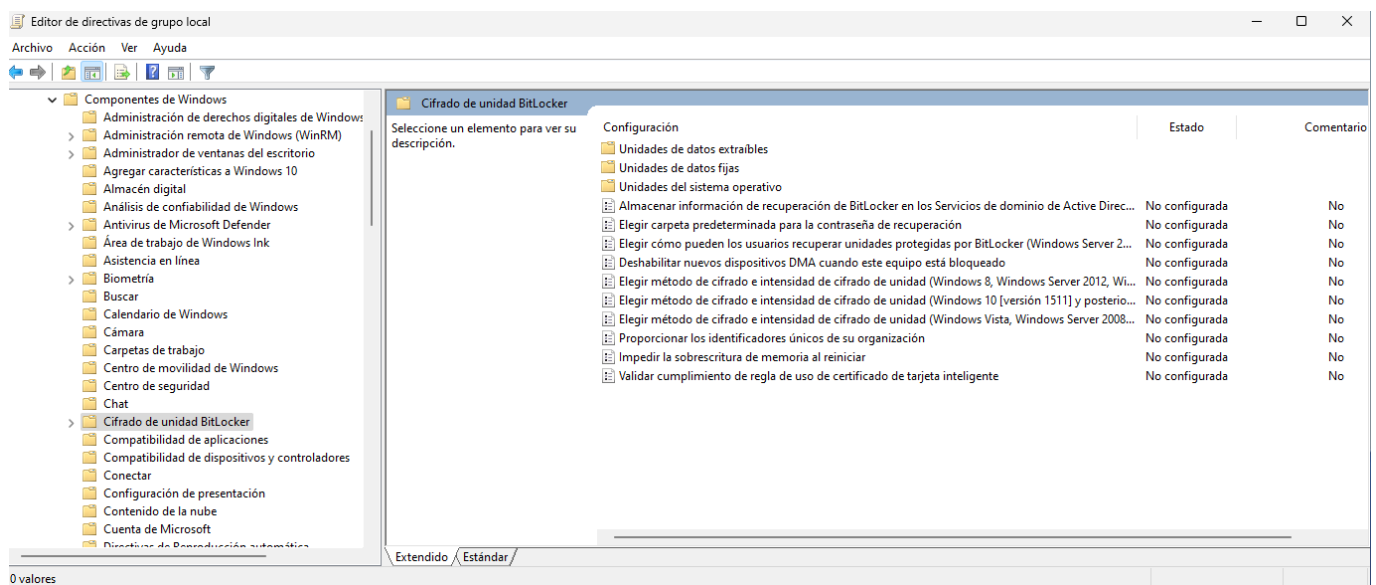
Editor de directivas de grupo local

Archivo Acción Ver Ayuda

Componentes de Windows
Administración de derechos digitales de Windows
Administración remota de Windows (WinRM)
Administrador de ventanas del escritorio
Agregar características a Windows 10
Almacén digital
Análisis de confiabilidad de Windows
Antivirus de Microsoft Defender
Área de trabajo de Windows Ink
Asistencia en línea
Biometría
Buscar
Calendario de Windows
Cámara
Carpetas de trabajo
Centro de movilidad de Windows
Centro de seguridad
Chat
Cifrado de unidad BitLocker
Compatibilidad de aplicaciones
Compatibilidad de dispositivos y controladores
Conectar
Configuración de presentación
Contenido de la nube
Cuenta de Microsoft
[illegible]

Cifrado de unidad BitLocker

Seleccione un elemento para ver su descripción.

| Configuración | Estado | Comentario |
|---|---|---|
| Unidades de datos extraíbles | | |
| Unidades de datos fijas | | |
| Unidades del sistema operativo | | |
| Almacenar información de recuperación de BitLocker en los Servicios de dominio de Active Direc... | No configurada | No |
| Elegir carpeta predeterminada para la contraseña de recuperación | No configurada | No |
| Elegir cómo pueden los usuarios recuperar unidades protegidas por BitLocker (Windows Server 2... | No configurada | No |
| Deshabilitar nuevos dispositivos DMA cuando este equipo está bloqueado | No configurada | No |
| Elegir método de cifrado e intensidad de cifrado de unidad (Windows 8, Windows Server 2012, Wi... | No configurada | No |
| Elegir método de cifrado e intensidad de cifrado de unidad (Windows 10 [versión 1511] y posterio... | No configurada | No |
| Elegir método de cifrado e intensidad de cifrado de unidad (Windows Vista, Windows Server 2008... | No configurada | No |
| Proporcionar los identificadores únicos de su organización | No configurada | No |
| Impedir la sobrescritura de memoria al reiniciar | No configurada | No |
| Validar cumplimiento de regla de uso de certificado de tarjeta inteligente | No configurada | No |

Extendido Estándar

0 valores